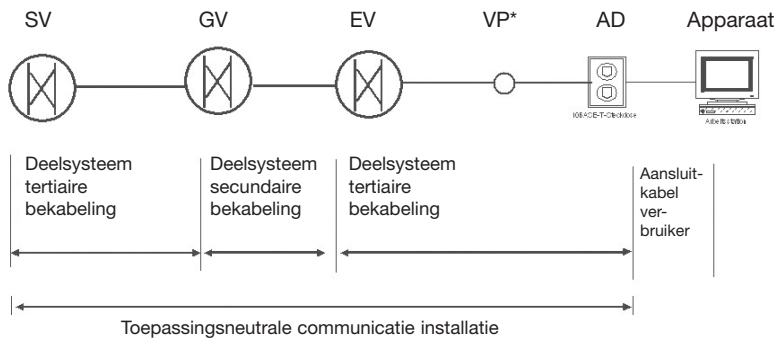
SV GV EV VP* AD Apparaat

IGLACE-T-Steckdose

Arbeitsstation

Deelsysteem tertiaire bekabeling

Deelsysteem secundaire bekabeling

Deelsysteem tertiaire bekabeling

Aansluitkabel verbruiker

Toepassingsneutrale communicatie installatie